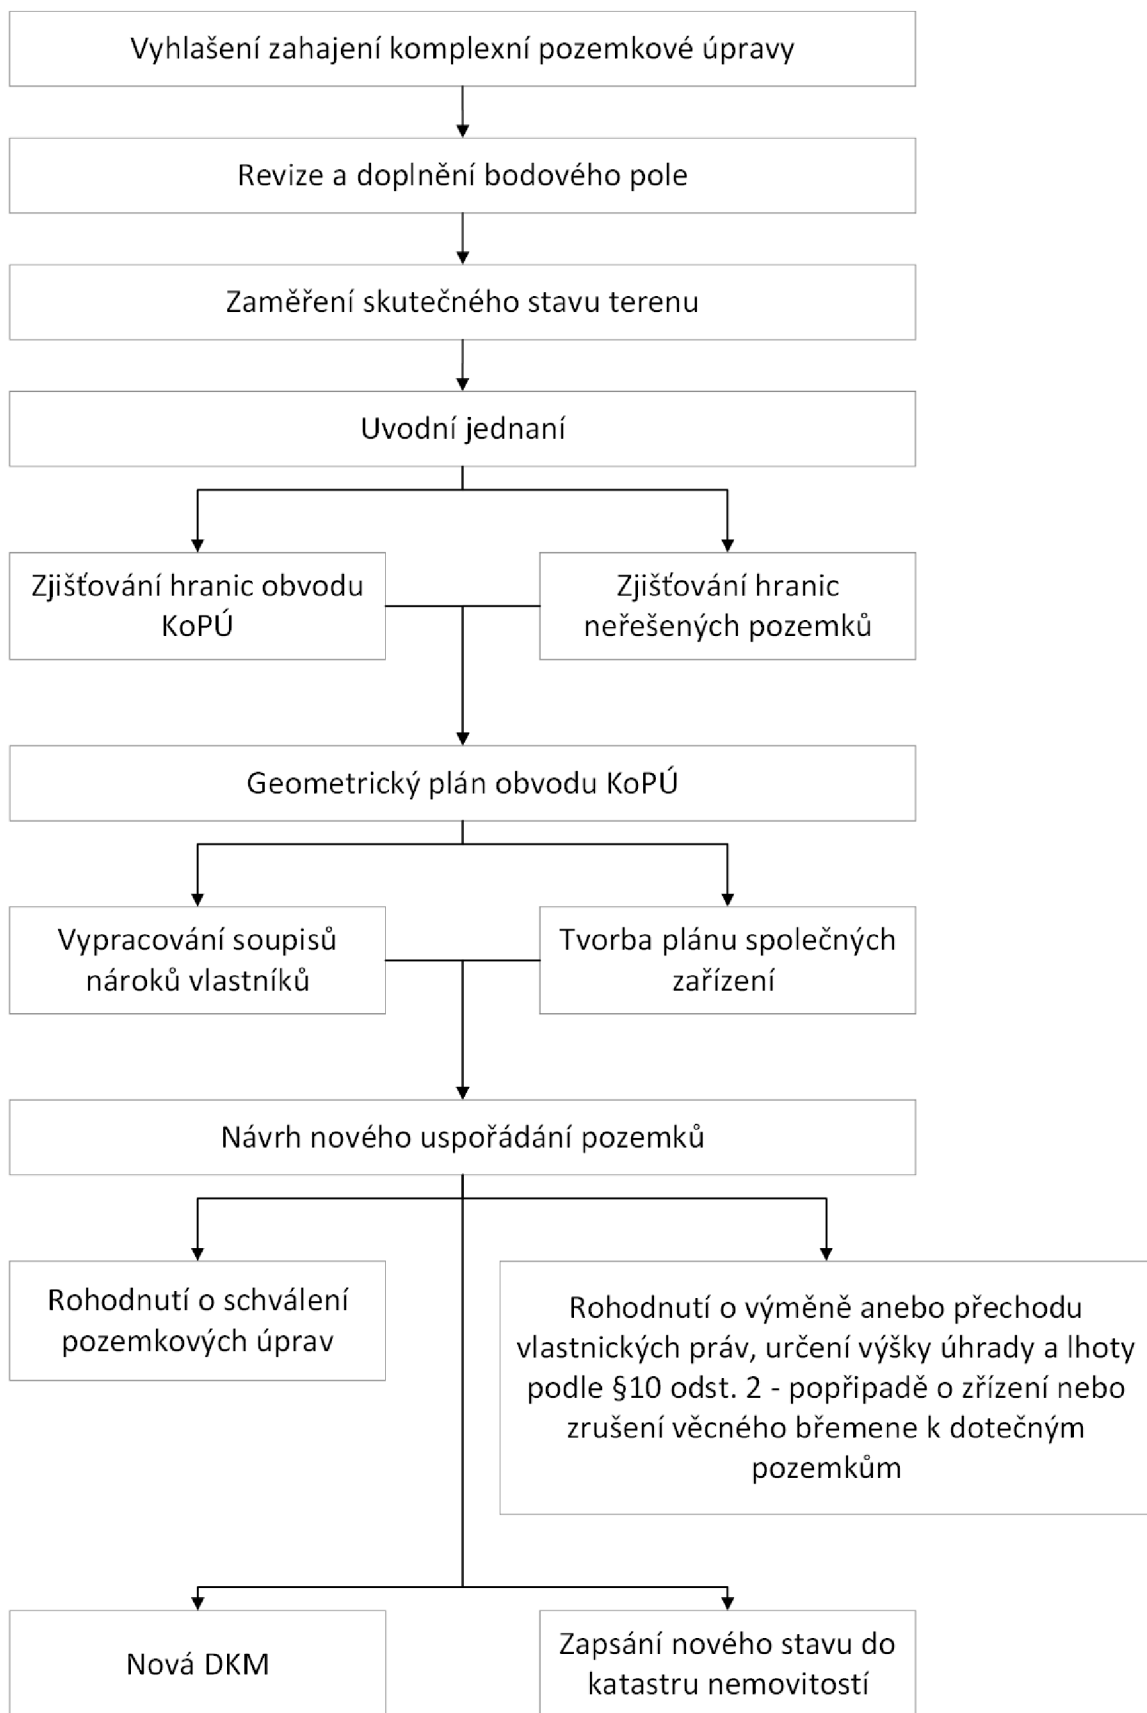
Vyhlašení zahajení komplexní pozemkové úpravy

Revize a doplnění bodového pole

Zaměření skutečného stavu terenu

Uvodní jednaní

Zjišťování hranic obvodu KoPÚ

Zjišťování hranic neřešených pozemků

Geometrický plán obvodu KoPÚ

Vypracování soupisů nároků vlastníků

Tvorba plánu společných zařízení

Návrh nového uspořádání pozemků

Rohodnutí o schválení pozemkových úprav

Rohodnutí o výměně anebo přechodu vlastnických práv, určení výšky úhrady a lhoty podle §10 odst. 2 - popřipadě o zřízení nebo zrušení věcného břemene k dotečným pozemkům

Nová DKM

Zapsání nového stavu do katastru nemovitostí